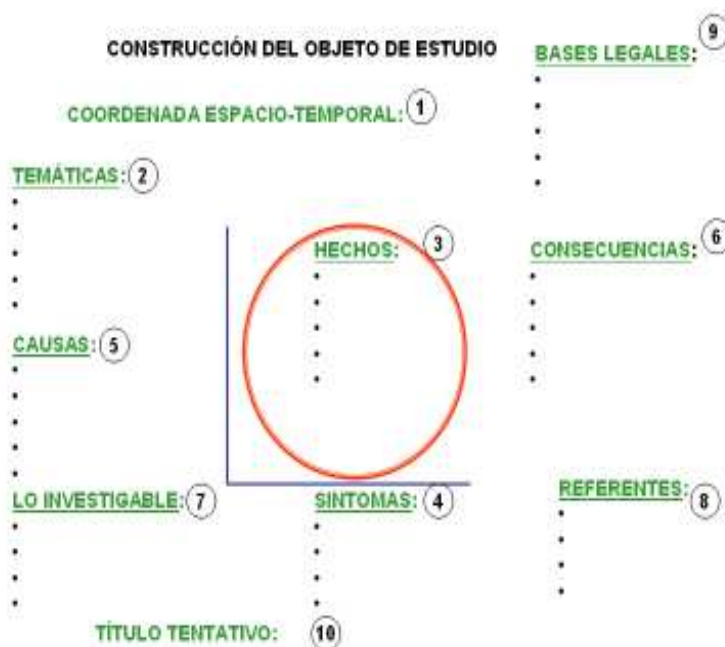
CONSTRUCCIÓN DEL OBJETO DE ESTUDIO

BASES LEGALES: 9
•
•
•
•
•

COORDENADA ESPACIO-TEMPORAL: 1

TEMÁTICAS: 2
•
•
•
•
•

HECHOS: 3
•
•
•
•
•

CONSECUENCIAS: 6
•
•
•
•
•

CAUSAS: 5
•
•
•
•
•

LO INVESTIGABLE: 7
•
•
•
•
•

SINTOMAS: 4
•
•
•
•
•

REFERENTES: 8
•
•
•
•
•

TÍTULO TENTATIVO: 10